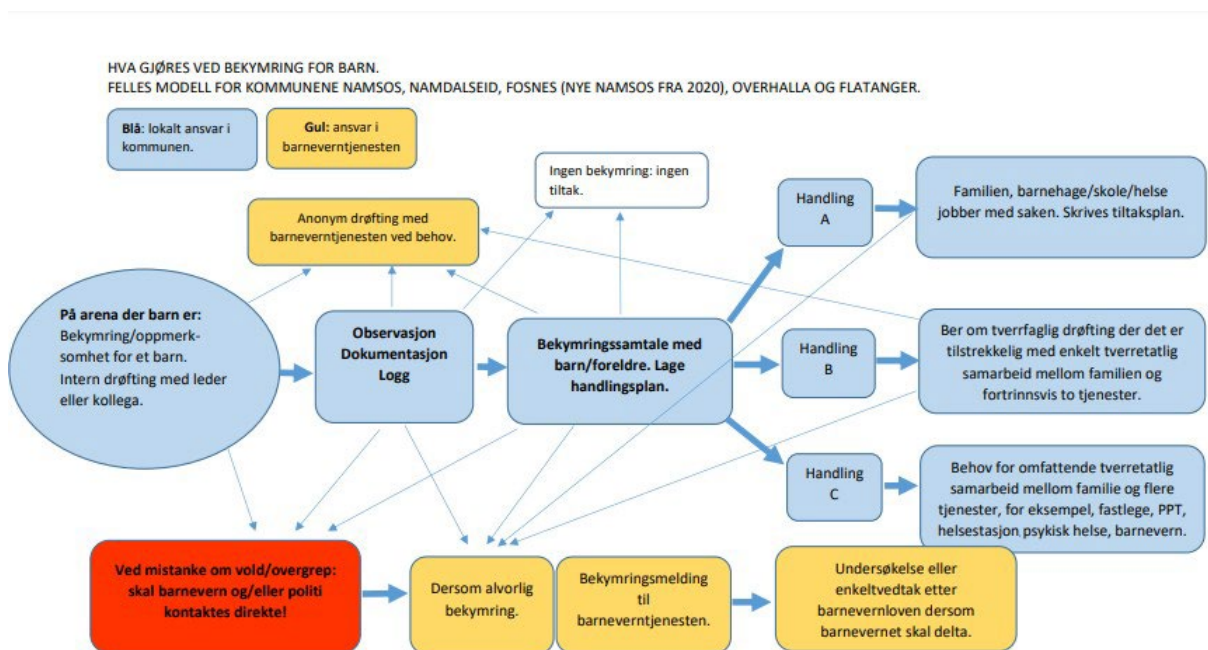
HVA GJØRES VED BEKYMRING FOR BARN.
FELLES MODELL FOR KOMMUNENE NAMSOS, NAMDALSEID, FOSNES (NYE NAMSOS FRA 2020), OVERHALLA OG FLATANGER.

**Blå**: lokalt ansvar i kommunen.

**Gul:** ansvar i barneverntjenesten

Ingen bekymring: ingen tiltak.

Anonym drøfting med barneverntjenesten ved behov.

Handling A

Familien, barnehage/skole/helse jobber med saken. Skrives tiltaksplan.

**På arena der barn er:**
Bekymring/oppmerksomhet for et barn.
Intern drøfting med leder eller kollega.

**Observasjon Dokumentasjon Logg**

**Bekymringssamtale med barn/foreldre. Lage handlingsplan.**

Handling B

Ber om tverrfaglig drøfting der det er tilstrekkelig med enkelt tverretatlig samarbeid mellom familien og fortrinnsvis to tjenester.

Handling C

Behov for omfattende tverretatlig samarbeid mellom familie og flere tjenester, for eksempel, fastlege, PPT, helsestasjon, psykisk helse, barnevern.

**Ved mistanke om vold/overgrep: skal barnevern og/eller politi kontaktes direkte!**

Dersom alvorlig bekymring.

Bekymringsmelding til barneverntjenesten.

Undersøkelse eller enkeltvedtak etter barnevernloven dersom barnevernet skal delta.